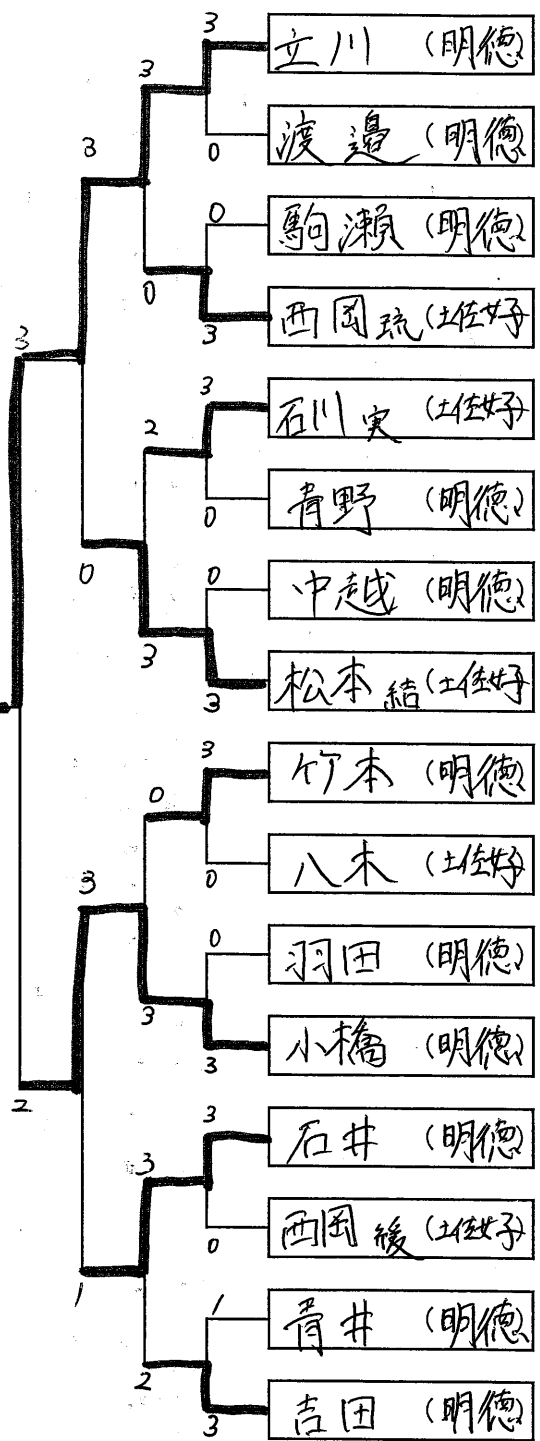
3
立川 (明徳)
3
0
渡邊 (明徳)
3
0
駒瀬 (明徳)
0
3
西岡琉 (土佐女子)
3
3
石川実 (土佐女子)
2
0
青野 (明徳)
0
0
中越 (明徳)
3
3
松本結 (土佐女子)
3
竹本 (明徳)
0
0
八木 (土佐女子)
3
0
羽田 (明徳)
3
3
小橋 (明徳)
2
3
石井 (明徳)
3
0
西岡綾 (土佐女子)
1
1
青井 (明徳)
2
3
吉田 (明徳)